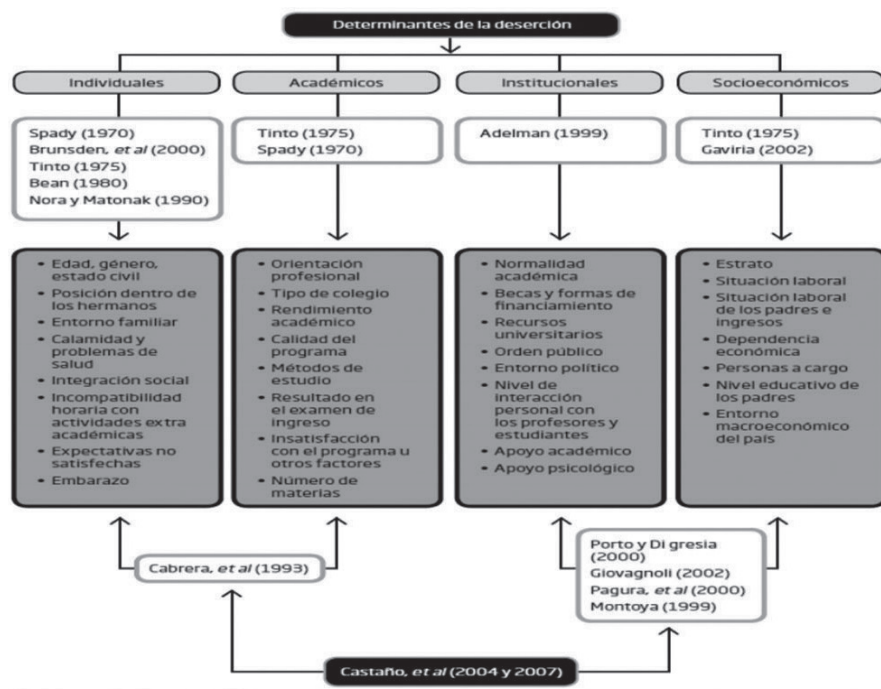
Determinantes de la deserción

Individuales

Spady (1970)
Brunsden, *et al* (2000)
Tinto (1975)
Bean (1980)
Nora y Matonak (1990)

- Edad, género, estado civil
- Posición dentro de los hermanos
- Entorno familiar
- Calamidad y problemas de salud
- Integración social
- Incompatibilidad horaria con actividades extra académicas
- Expectativas no satisfechas
- Embarazo

Académicos

Tinto (1975)
Spady (1970)

- Orientación profesional
- Tipo de colegio
- Rendimiento académico
- Calidad del programa
- Métodos de estudio
- Resultado en el examen de ingreso
- Insatisfacción con el programa u otros factores
- Número de materias

Institucionales

Adelman (1999)

- Normalidad académica
- Becas y formas de financiamiento
- Recursos universitarios
- Orden público
- Entorno político
- Nivel de interacción personal con los profesores y estudiantes
- Apoyo académico
- Apoyo psicológico

Socioeconómicos

Tinto (1975)
Gaviria (2002)

- Estrato
- Situación laboral
- Situación laboral de los padres e ingresos
- Dependencia económica
- Personas a cargo
- Nivel educativo de los padres
- Entorno macroeconómico del país

Cabrera, *et al* (1993)

Porto y Di gresia (2000)
Giovagnoli (2002)
Pagura, *et al* (2000)
Montoya (1999)

Castaño, *et al* (2004 y 2007)